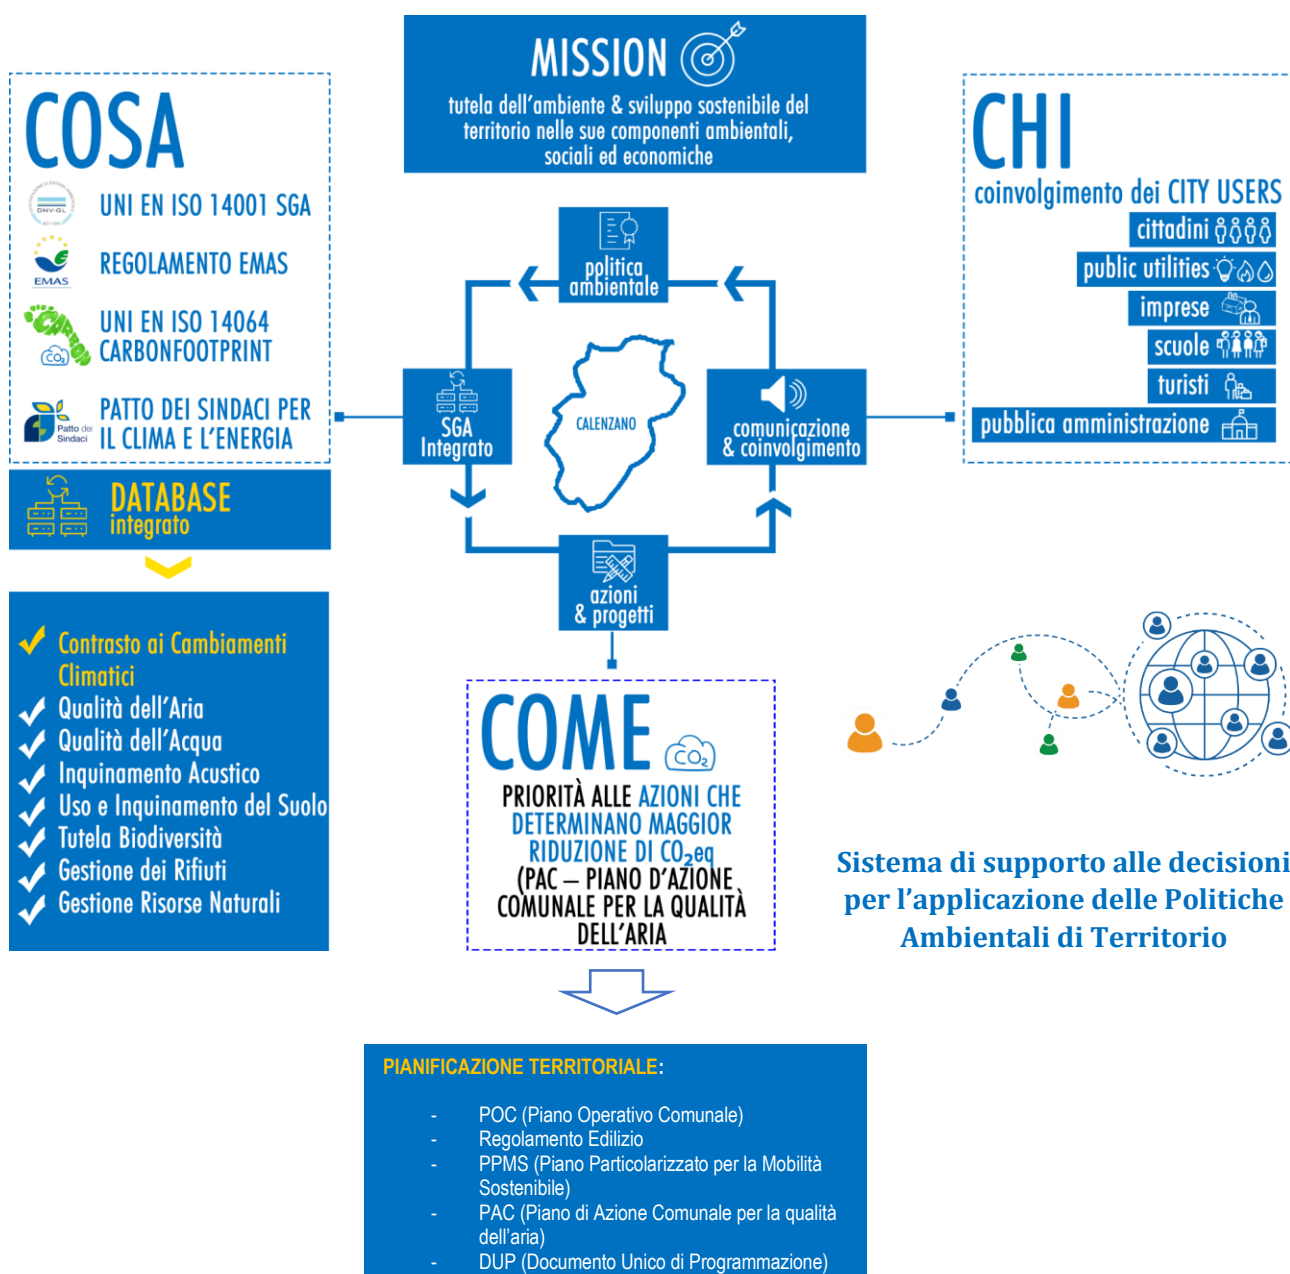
MISSION
tutela dell'ambiente & sviluppo sostenibile del territorio nelle sue componenti ambientali, sociali ed economiche

COSA
DNV·GL
UNI EN ISO 14001 SGA
EMAS
REGOLAMENTO EMAS
CARBON
$CO_2$
UNI EN ISO 14064 CARBONFOOTPRINT
Patto dei Sindaci
PATTO DEI SINDACI PER IL CLIMA E L'ENERGIA

DATABASE integrato

✔ Contrasto ai Cambiamenti Climatici
✔ Qualità dell'Aria
✔ Qualità dell'Acqua
✔ Inquinamento Acustico
✔ Uso e Inquinamento del Suolo
✔ Tutela Biodiversità
✔ Gestione dei Rifiuti
✔ Gestione Risorse Naturali

politica ambientale
SGA Integrato
CALENZANO
comunicazione & coinvolgimento
azioni & progetti

CHI
coinvolgimento dei CITY USERS
cittadini
public utilities
imprese
scuole
turisti
pubblica amministrazione

COME
$CO_2$
PRIORITÀ ALLE AZIONI CHE DETERMINANO MAGGIOR RIDUZIONE DI $CO_2eq$ (PAC – PIANO D'AZIONE COMUNALE PER LA QUALITÀ DELL'ARIA

Sistema di supporto alle decisioni per l'applicazione delle Politiche Ambientali di Territorio

PIANIFICAZIONE TERRITORIALE:
- POC (Piano Operativo Comunale)
- Regolamento Edilizio
- PPMS (Piano Particolarizzato per la Mobilità Sostenibile)
- PAC (Piano di Azione Comunale per la qualità dell'aria)
- DUP (Documento Unico di Programmazione)